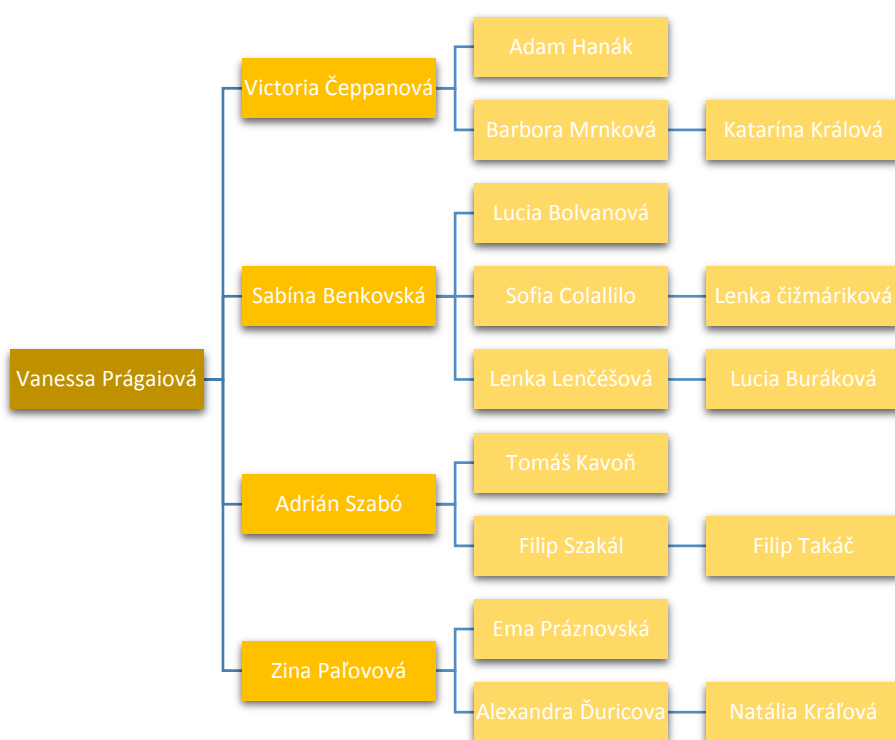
Vanessa Prágaiová

Victoria Čeppanová

Adam Hanák

Barbora Mrnková

Katarína Králová

Sabína Benkovská

Lucia Bolvanová

Sofia Colallilo

Lenka čižmáriková

Lenka Lenčéšová

Lucia Buráková

Adrián Szabó

Tomáš Kavoň

Filip Szakál

Filip Takáč

Zina Paľovová

Ema Práznovská

Alexandra Ďuricova

Natália Kráľová